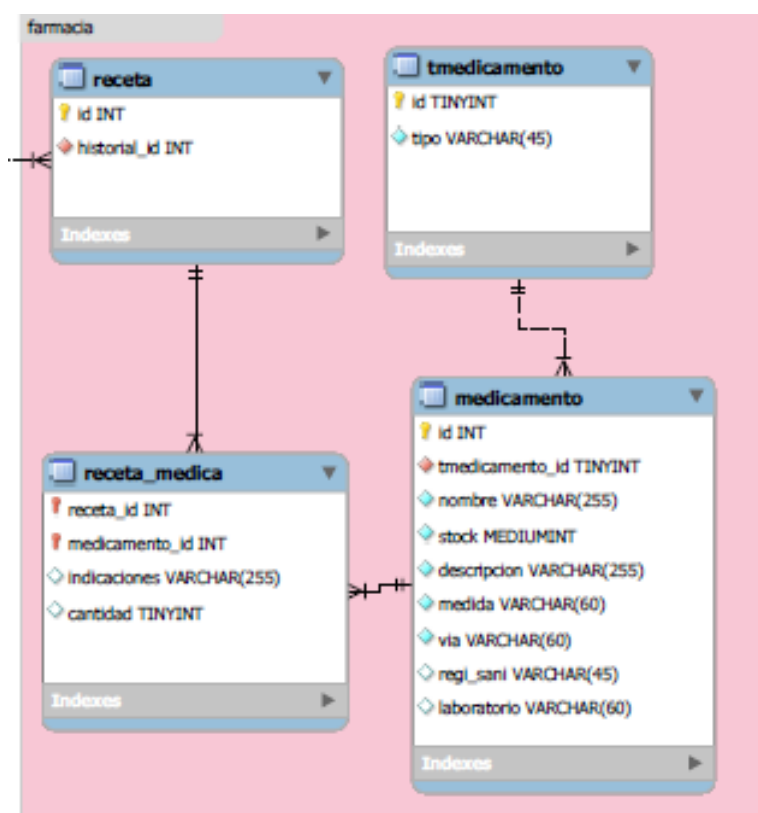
farmacia

receta
id INT
historial_id INT
Indexes

tmedicamento
id TINYINT
tipo VARCHAR(45)
Indexes

receta_medica
receta_id INT
medicamento_id INT
indicaciones VARCHAR(255)
cantidad TINYINT
Indexes

medicamento
id INT
tmedicamento_id TINYINT
nombre VARCHAR(255)
stock MEDIUMINT
descripcion VARCHAR(255)
medida VARCHAR(60)
via VARCHAR(60)
regi_sani VARCHAR(45)
laboratorio VARCHAR(60)
Indexes